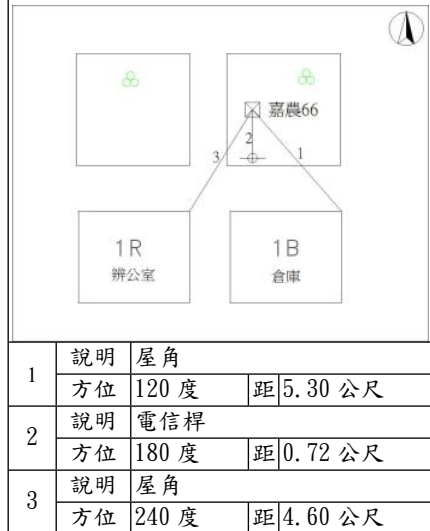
嘉農66

2

3

1

1R
辦公室

1B
倉庫

| 1 | 說明 | 屋角 | | |
|---|---|---|---|---|
| | 方位 | 120 度 | 距 | 5.30 公尺 |
| 2 | 說明 | 電信桿 | | |
| | 方位 | 180 度 | 距 | 0.72 公尺 |
| 3 | 說明 | 屋角 | | |
| | 方位 | 240 度 | 距 | 4.60 公尺 |